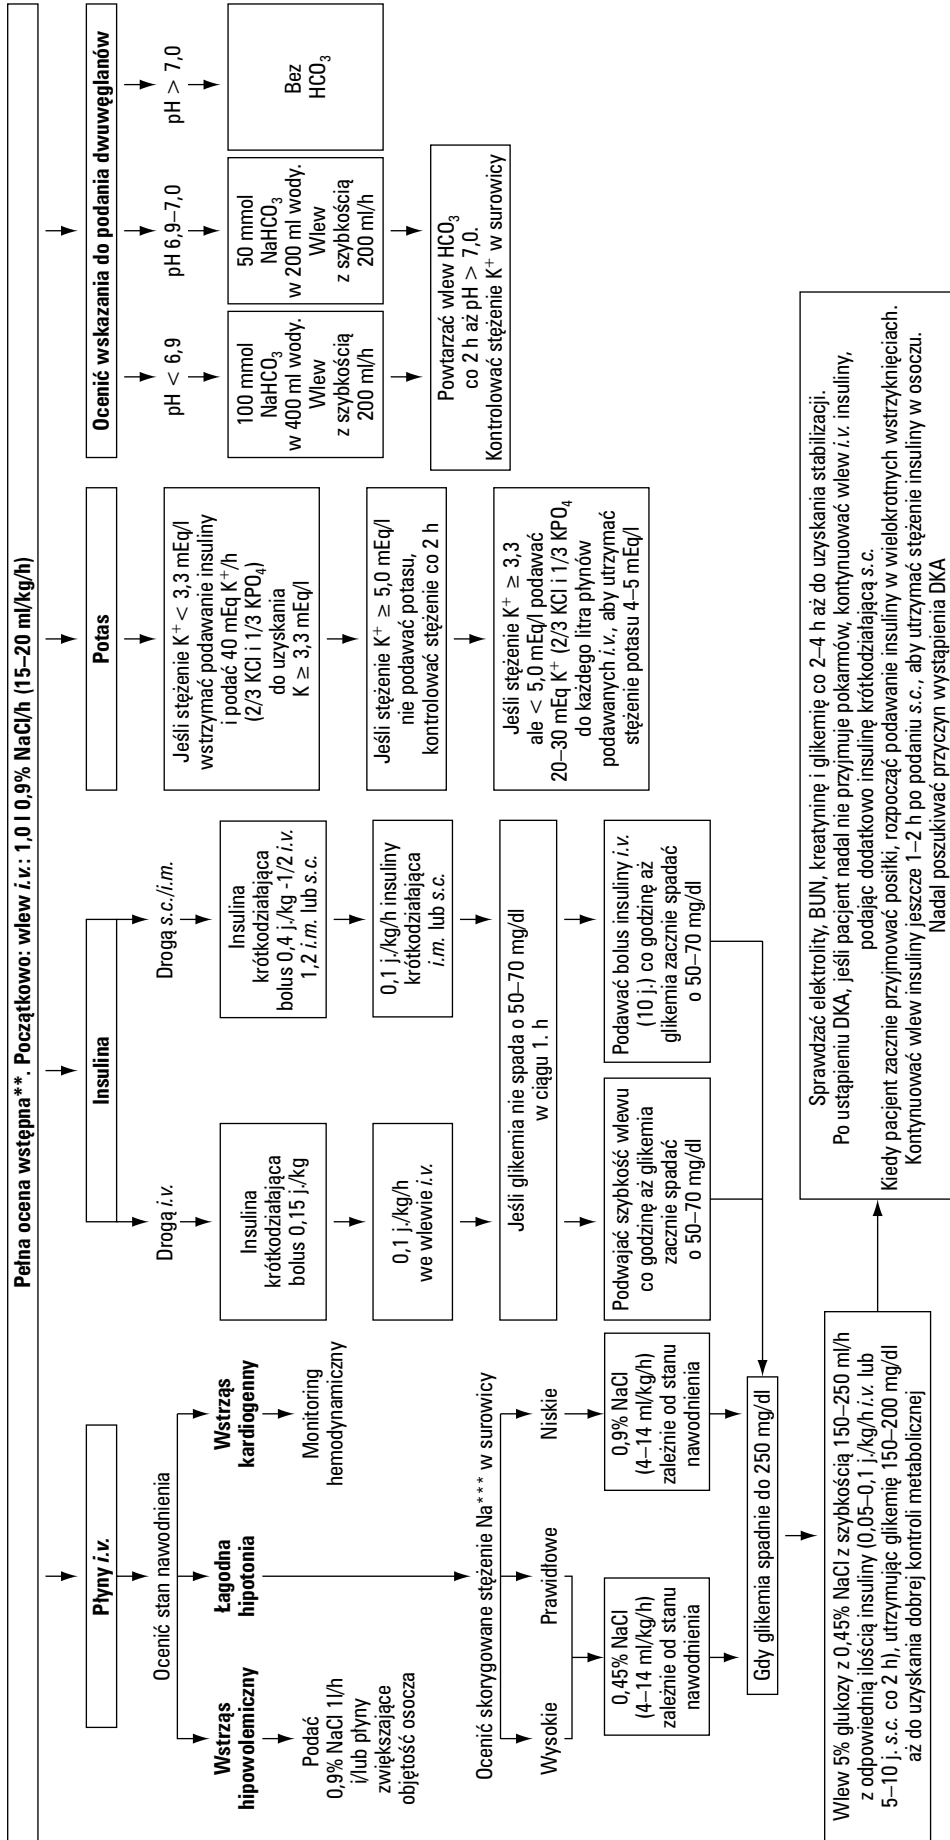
Pełna ocena wstępna**. Początkowo: wlew *i.v.*: 1,0 l 0,9% NaCl/h (15–20 ml/kg/h)

Płyny *i.v.*

Ocenić stan nawodnienia

Wstrząs hipowolemiczny

Podać 0,9% NaCl 1 l/h i/lub płyny zwiększające objętość osocza

Łagodna hipotonia

Wstrząs kardiogenny

Monitoring hemodynamiczny

Ocenić skorygowane stężenie Na*** w surowicy

Wysokie

Prawidłowe

Niskie

0,45% NaCl (4–14 ml/kg/h) zależnie od stanu nawodnienia

0,9% NaCl (4–14 ml/kg/h) zależnie od stanu nawodnienia

Gdy glikemia spadnie do 250 mg/dl

Wlew 5% glukozy z 0,45% NaCl z szybkością 150–250 ml/h z odpowiednią ilością insuliny (0,05–0,1 j./kg/h *i.v.* lub 5–10 j. *s.c.* co 2 h), utrzymując glikemię 150–200 mg/dl aż do uzyskania dobrej kontroli metabolicznej

Insulina

Drogą *i.v.*

Insulina krótkodziałająca bolus 0,15 j./kg

0,1 j./kg/h we wlewie *i.v.*

Drogą *s.c./i.m.*

Insulina krótkodziałająca bolus 0,4 j./kg -1/2 *i.v.* 1,2 *i.m.* lub *s.c.*

0,1 j./kg/h insuliny krótkodziałającej *i.m.* lub *s.c.*

Jeśli glikemia nie spada o 50–70 mg/dl w ciągu 1. h

Podwajać szybkość wlewu co godzinę aż glikemia zacznie spadać o 50–70 mg/dl

Podawać bolus insuliny *i.v.* (10 j.) co godzinę aż glikemia zacznie spadać o 50–70 mg/dl

Potas

Jeśli stężenie $K^+ < 3,3$ mEq/l wstrzymać podawanie insuliny i podać 40 mEq $K^+$/h (2/3 KCl i 1/3 $KPO_4$) do uzyskania $K \geq 3,3$ mEq/l

Jeśli stężenie $K^+ \geq 5,0$ mEq/l nie podawać potasu, kontrolować stężenie co 2 h

Jeśli stężenie $K^+ \geq 3,3$ ale $< 5,0$ mEq/l podawać 20–30 mEq $K^+$ (2/3 KCl i 1/3 $KPO_4$ do każdego litra płynów podawanych *i.v.*, aby utrzymać stężenie potasu 4–5 mEq/l

Ocenić wskazania do podania dwuwęglanów

pH < 6,9

100 mmol $NaHCO_3$ w 400 ml wody. Wlew z szybkością 200 ml/h

pH 6,9–7,0

50 mmol $NaHCO_3$ w 200 ml wody. Wlew z szybkością 200 ml/h

pH > 7,0

Bez $HCO_3$

Powtarzać wlew $HCO_3$ co 2 h aż pH > 7,0. Kontrolować stężenie $K^+$ w surowicy

Sprawdzać elektrolity, BUN, kreatyninę i glikemię co 2–4 h aż do uzyskania stabilizacji.
Po ustąpieniu DKA, jeśli pacjent nadal nie przyjmuje pokarmów, kontynuować wlew *i.v.* insuliny, podając dodatkowo insulinę krótkodziałającą *s.c.*
Kiedy pacjent zacznie przyjmować posiłki, rozpocząć podawanie insuliny w wielokrotnych wstrzyknięciach.
Kontynuować wlew insuliny jeszcze 1–2 h po podaniu *s.c.*, aby utrzymać stężenie insuliny w osoczu.
Nadal poszukiwać przyczyn wystąpienia DKA